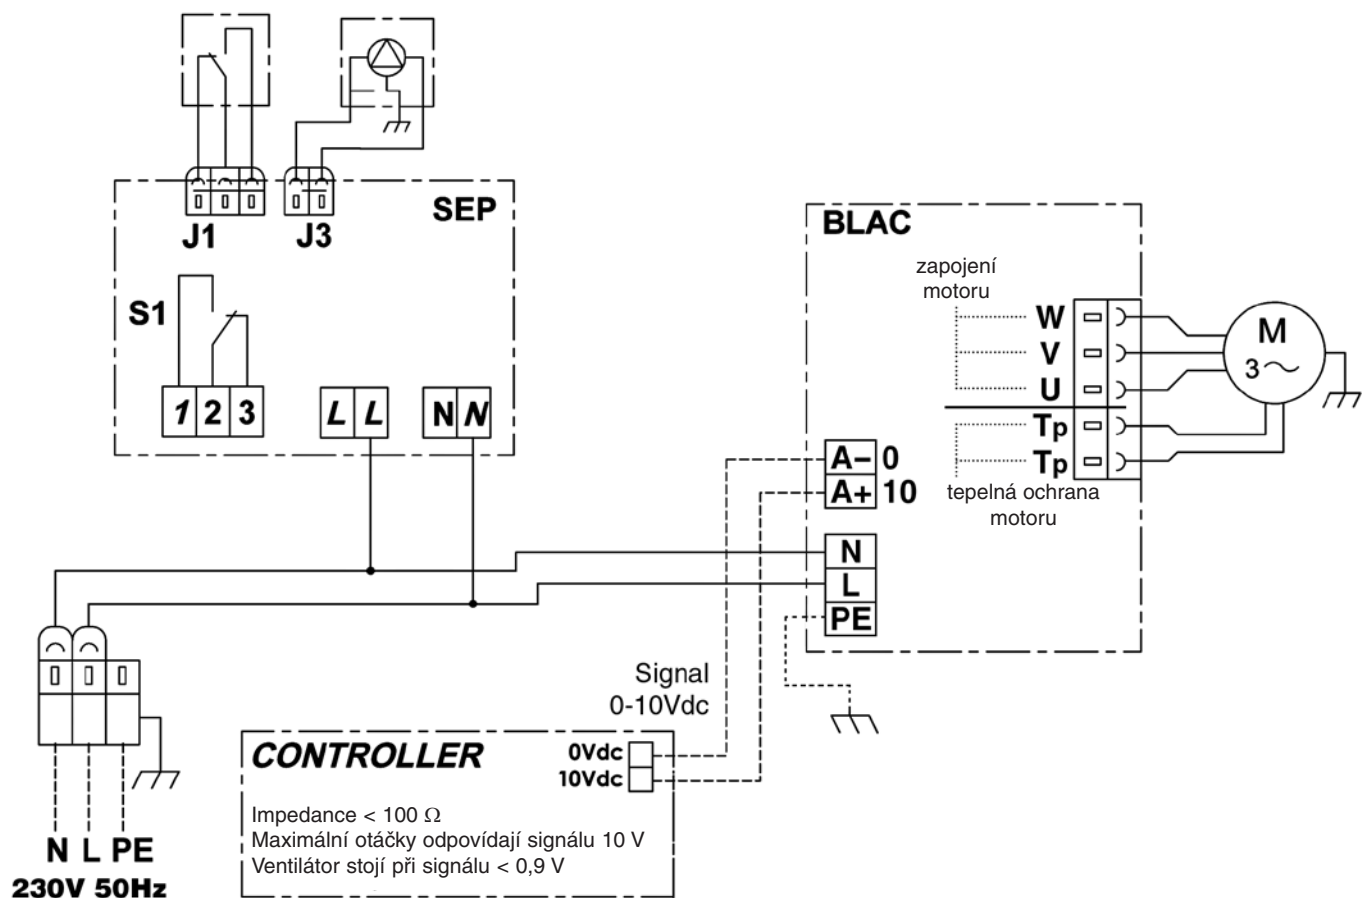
SEP

J1 J3

S1

1 2 3

L L

N N

BLAC

zapojení motoru

W
V
U
Tp
Tp

M
3~

tepelná ochrana motoru

A– 0
A+ 10

N
L
PE

Signal 0-10Vdc

CONTROLLER

0Vdc
10Vdc

Impedance < 100 Ω
Maximální otáčky odpovídají signálu 10 V
Ventilátor stojí při signálu < 0,9 V

N L PE
230V 50Hz